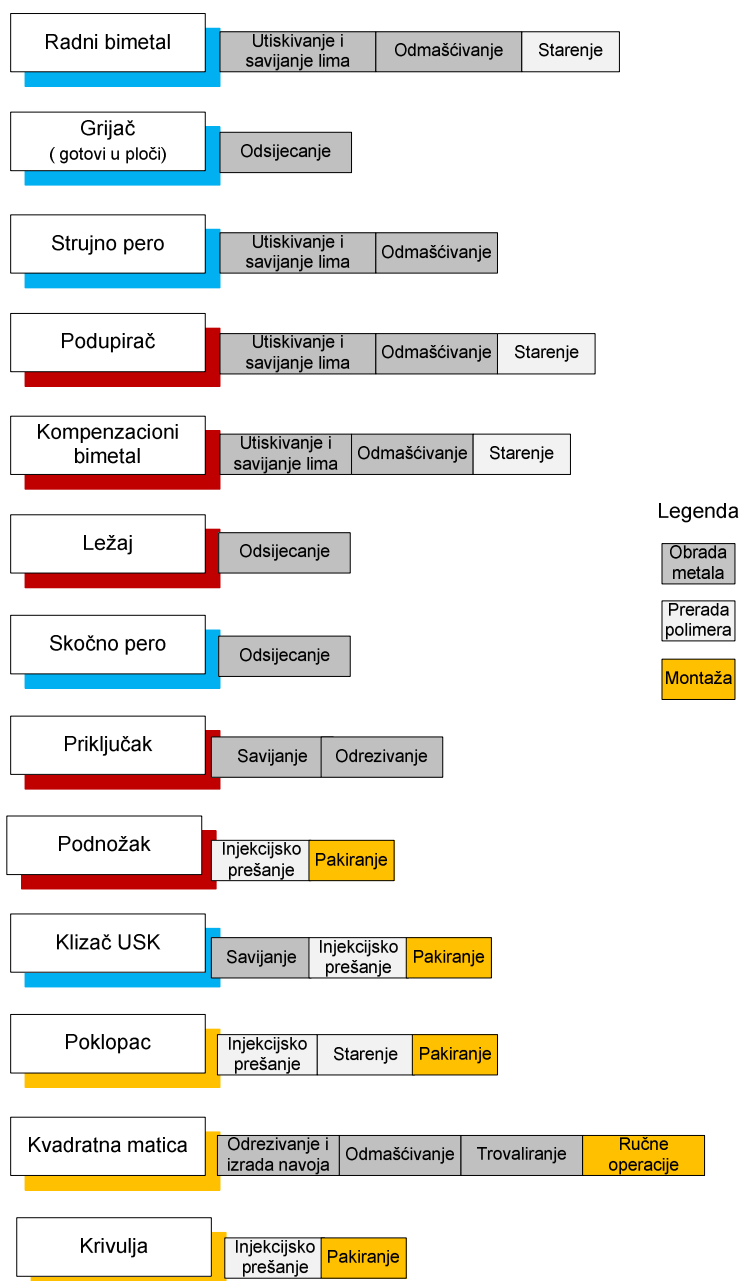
Radni bimetal
Utiskivanje i savijanje lima
Odmašćivanje
Starenje

Grijač ( gotovi u ploči)
Odsijecanje

Strujno pero
Utiskivanje i savijanje lima
Odmašćivanje

Podupirač
Utiskivanje i savijanje lima
Odmašćivanje
Starenje

Kompenzacioni bimetal
Utiskivanje i savijanje lima
Odmašćivanje
Starenje

Ležaj
Odsijecanje

Skočno pero
Odsijecanje

Priključak
Savijanje
Odrezivanje

Podnožak
Injekcijsko prešanje
Pakiranje

Klizač USK
Savijanje
Injekcijsko prešanje
Pakiranje

Poklopac
Injekcijsko prešanje
Starenje
Pakiranje

Kvadratna matica
Odrezivanje i izrada navoja
Odmašćivanje
Trovaliranje
Ručne operacije

Krivulja
Injekcijsko prešanje
Pakiranje

Legenda
Obrada metala
Prerada polimera
Montaža